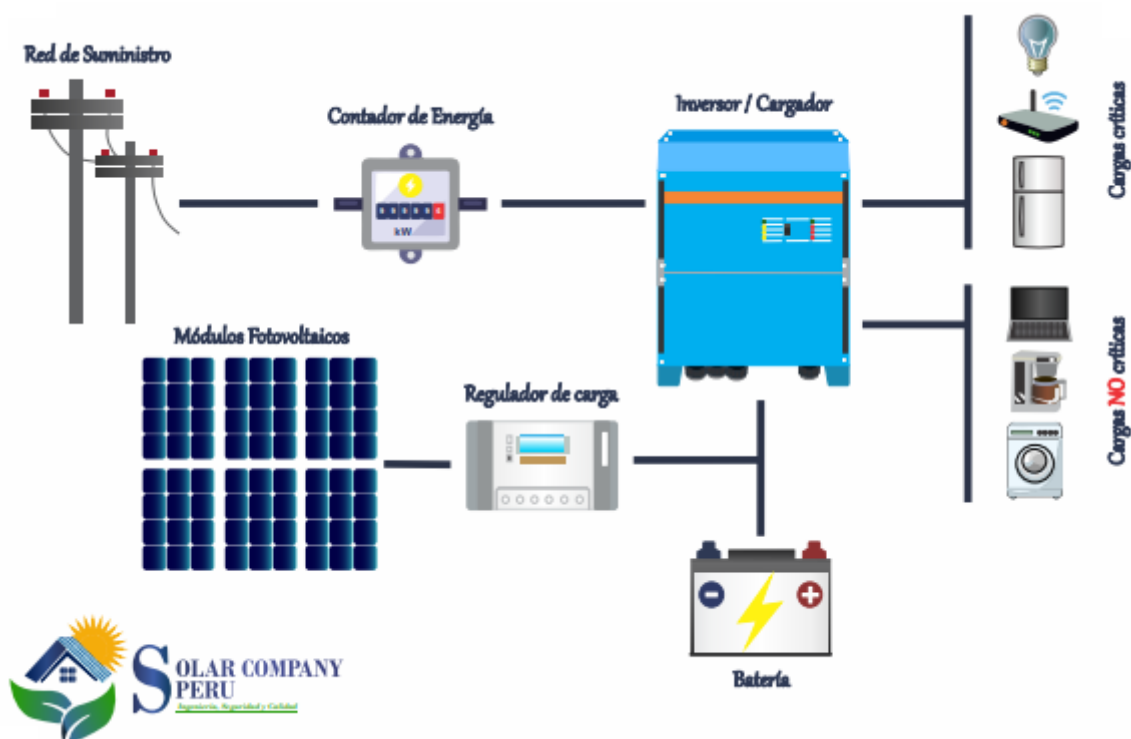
Red de Suministro

Contador de Energía

kW

Inversor / Cargador

Cargas críticas

Cargas NO críticas

Módulos Fotovoltaicos

Regulador de carga

Batería

SOLAR COMPANY PERU

Ingeniería, Seguridad y Calidad